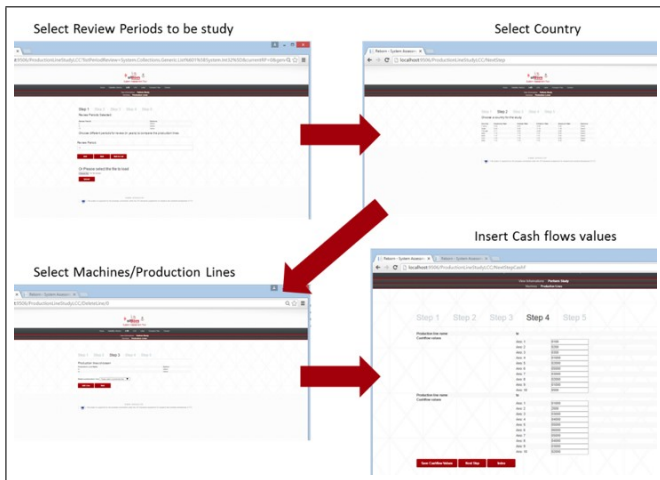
Select Review Periods to be study

Select Country

Insert Cash flows values

Select Machines/Production Lines

Step 1 Step 2 Step 3 Step 4 Step 5

Step 1 Step 2 Step 3 Step 4 Step 5

Step 1 Step 2 Step 3 Step 4 Step 5

Step 1 Step 2 Step 3 Step 4 Step 5

localhost:9506/ProductionLineStudyCC/NextStep

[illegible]/ProductionLineStudyCC/DeleteLine/0

Step 1
Step 2
Step 3
Step 4
Step 5
Step 6
Step 7
Step 8
Step 9
Step 10

Step 1
Step 2
Step 3
Step 4
Step 5
Step 6
Step 7
Step 8
Step 9
Step 10

Save Cashflow Values

Next Step

Select